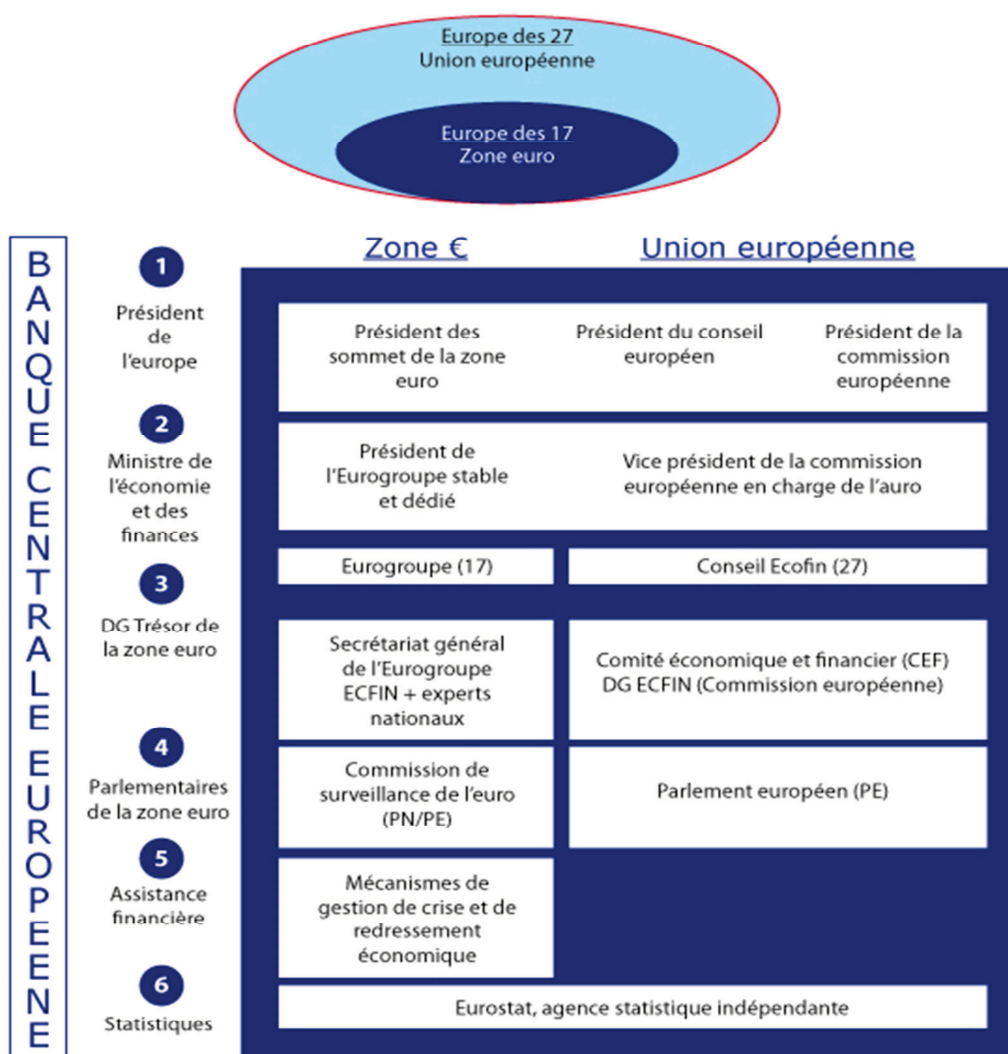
Europe des 27
Union européenne

Europe des 17
Zone euro

BANQUE CENTRALE EUROPÉENNE

Zone €

Union européenne

1
Président de l'europe

Président des sommet de la zone euro

Président du conseil européen

Président de la commission européenne

2
Ministre de l'économie et des finances

Président de l'Eurogroupe stable et dédié

Vice président de la commission européenne en charge de l'auro

Eurogroupe (17)

Conseil Ecofin (27)

3
DG Trésor de la zone euro

Secrétariat général de l'Eurogroupe ECFIN + experts nationaux

Comité économique et financier (CEF)
DG ECFIN (Commission européenne)

4
Parlementaires de la zone euro

Commission de surveillance de l'euro (PN/PE)

Parlement européen (PE)

5
Assistance financière

Mécanismes de gestion de crise et de redressement économique

6
Statistiques

Eurostat, agence statistique indépendante